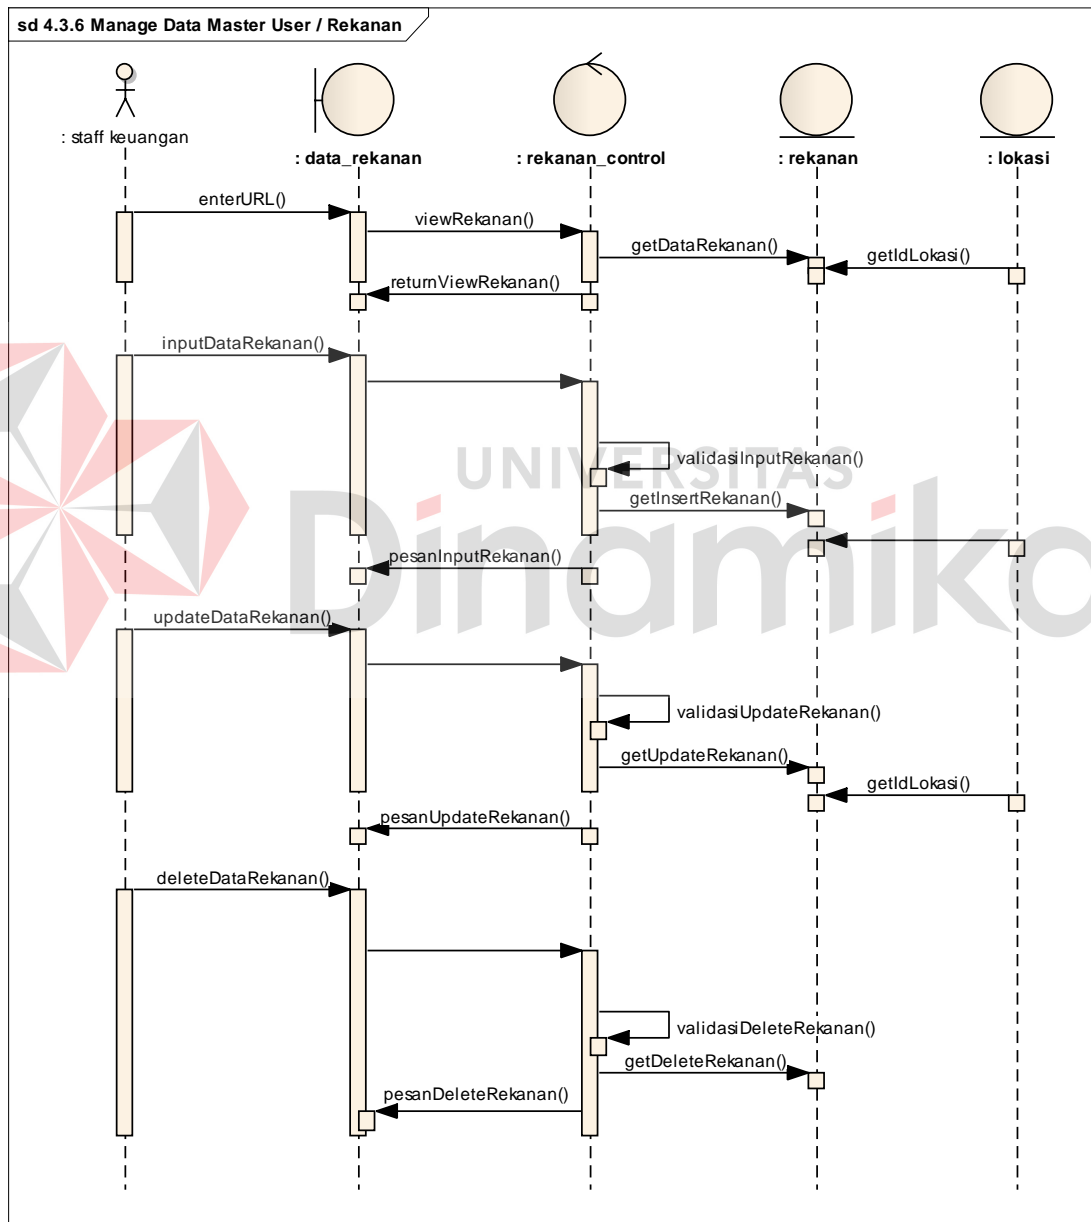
sd 4.3.6 Manage Data Master User / Rekanan

: staff keuangan

: data_rekanan

: rekanan_control

: rekanan

: lokasi

enterURL()

viewRekanan()

getDataRekanan()

getIdLokasi()

returnViewRekanan()

inputDataRekanan()

UNIVERSITAS

validasiInputRekanan()

getInsertRekanan()

Dinamika

pesanInputRekanan()

updateDataRekanan()

validasiUpdateRekanan()

getUpdateRekanan()

getIdLokasi()

pesanUpdateRekanan()

deleteDataRekanan()

validasiDeleteRekanan()

getDeleteRekanan()

pesanDeleteRekanan()